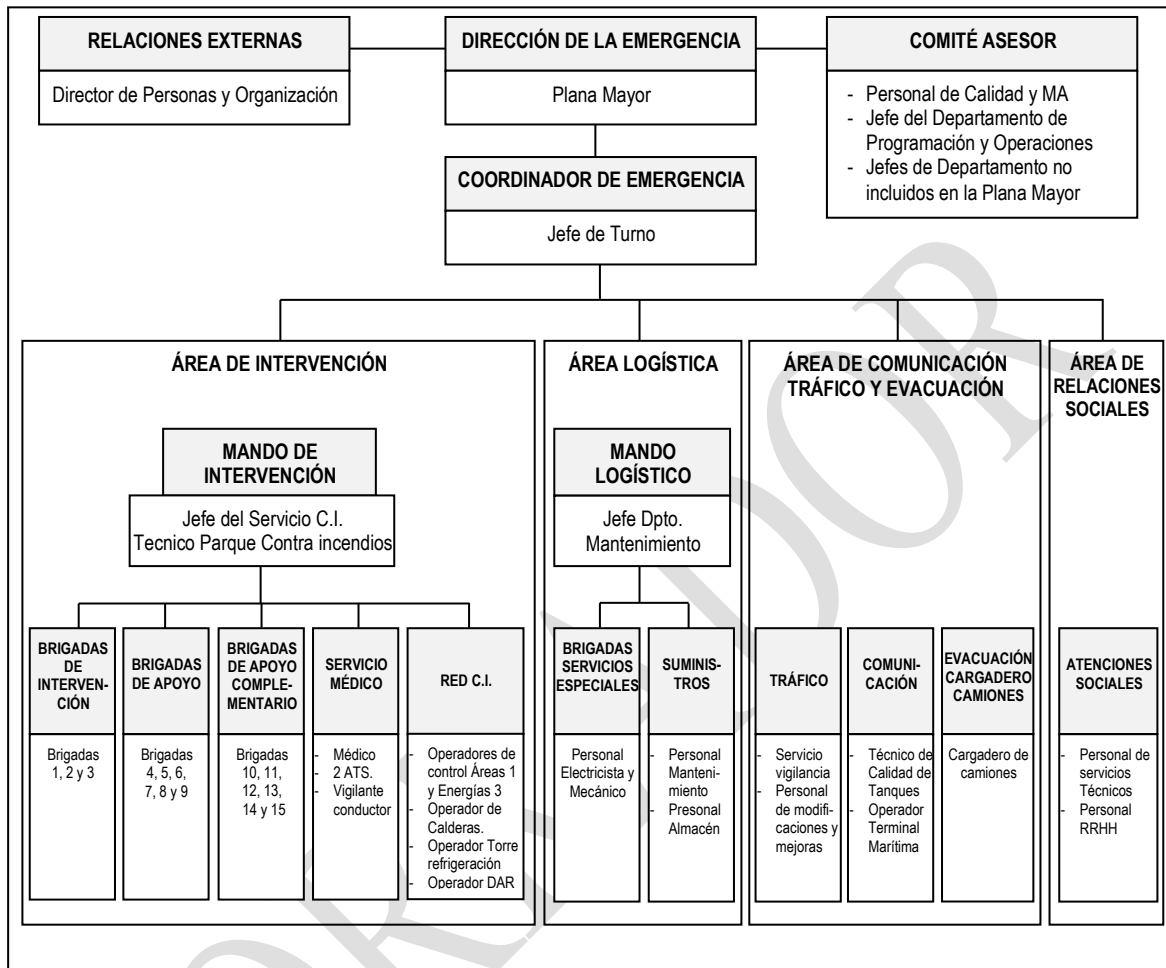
RELACIONES EXTERNAS

Director de Personas y Organización

DIRECCIÓN DE LA EMERGENCIA

Plana Mayor

COMITÉ ASESOR

- Personal de Calidad y MA
- Jefe del Departamento de Programación y Operaciones
- Jefes de Departamento no incluidos en la Plana Mayor

COORDINADOR DE EMERGENCIA

Jefe de Turno

ÁREA DE INTERVENCIÓN

MANDO DE INTERVENCIÓN

Jefe del Servicio C.I.
Tecnico Parque Contra incendios

BRIGADAS DE INTERVENCIÓN

Brigadas 1, 2 y 3

BRIGADAS DE APOYO

Brigadas 4, 5, 6, 7, 8 y 9

BRIGADAS DE APOYO COMPLEMENTARIO

Brigadas 10, 11, 12, 13, 14 y 15

SERVICIO MÉDICO

- Médico
- 2 ATS.
- Vigilante conductor

RED C.I.

- Operadores de control Áreas 1 y Energías 3
- Operador de Calderas.
- Operador Torre refrigeración
- Operador DAR

ÁREA LOGÍSTICA

MANDO LOGÍSTICO

Jefe Dpto. Mantenimiento

BRIGADAS SERVICIOS ESPECIALES

Personal Electricista y Mecánico

SUMINISTROS

- Personal Mantenimiento
- Presonal Almacén

ÁREA DE COMUNICACIÓN TRÁFICO Y EVACUACIÓN

TRÁFICO

- Servicio vigilancia
- Personal de modificaciones y mejoras

COMUNICACIÓN

- Técnico de Calidad de Tanques
- Operador Terminal Marítima

EVACUACIÓN CARGADERO CAMIONES

Cargadero de camiones

ÁREA DE RELACIONES SOCIALES

ATENCIONES SOCIALES

- Personal de servicios Técnicos
- Personal RRHH